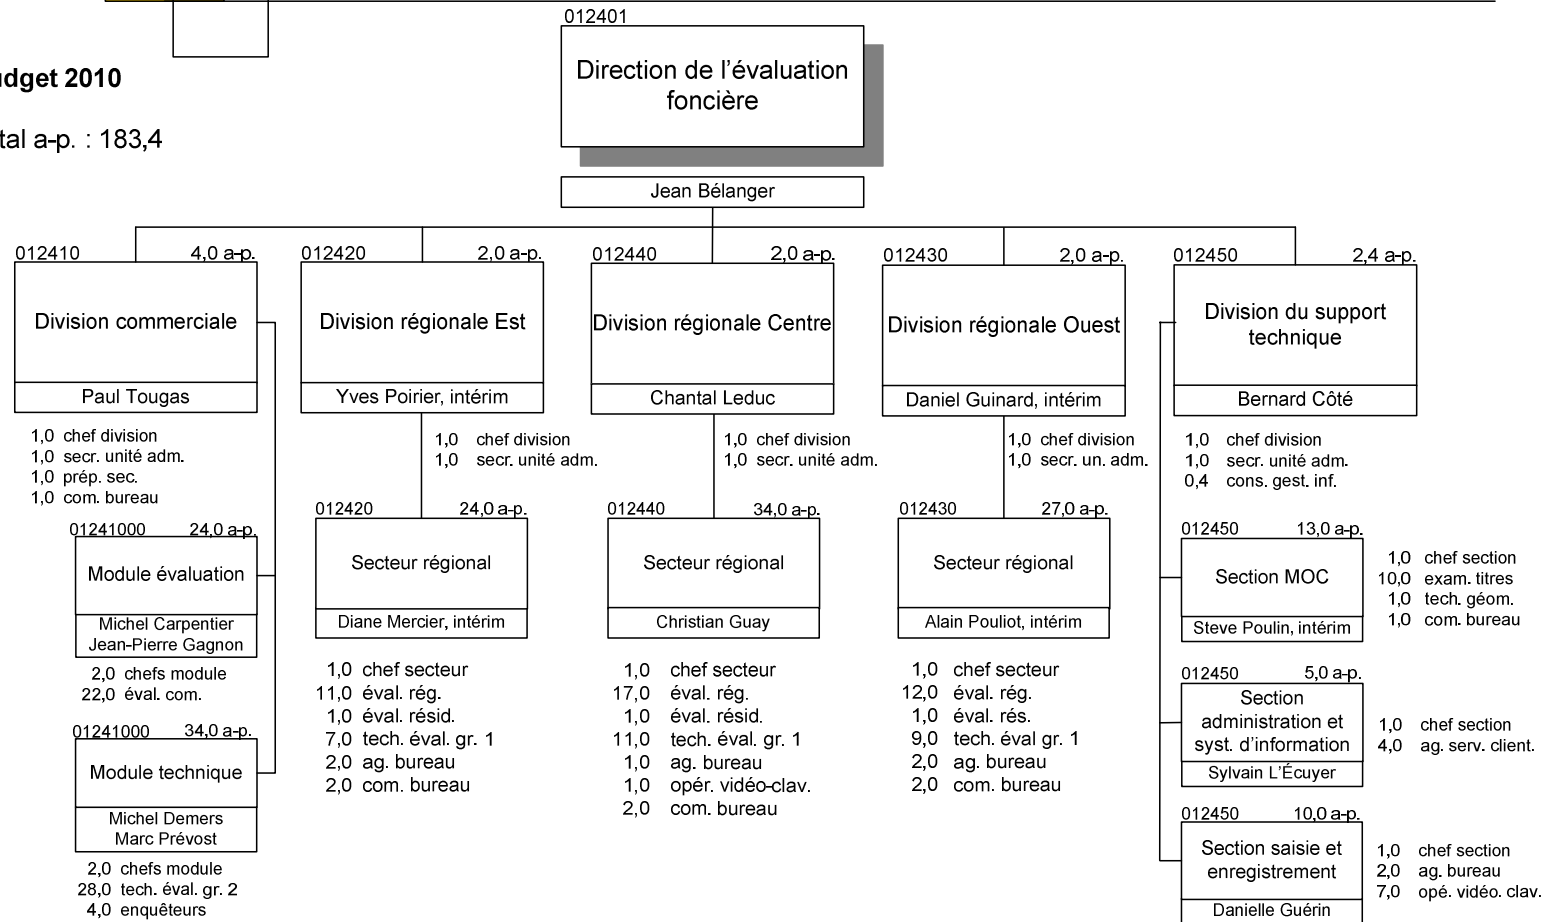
dget 2010

tal a-p. : 183,4

012401
Direction de l'évaluation foncière

Jean Bélanger

012410 4,0 a-p.
Division commerciale
Paul Tougas

1,0 chef division
1,0 secr. unité adm.
1,0 prép. sec.
1,0 com. bureau

01241000 24,0 a-p.
Module évaluation
Michel Carpentier
Jean-Pierre Gagnon

2,0 chefs module
22,0 éval. com.

01241000 34,0 a-p.
Module technique
Michel Demers
Marc Prévost

2,0 chefs module
28,0 tech. éval. gr. 2
4,0 enquêteurs

012420 2,0 a-p.
Division régionale Est
Yves Poirier, intérim

1,0 chef division
1,0 secr. unité adm.

012420 24,0 a-p.
Secteur régional
Diane Mercier, intérim

1,0 chef secteur
11,0 éval. rég.
1,0 éval. résid.
7,0 tech. éval. gr. 1
2,0 ag. bureau
2,0 com. bureau

012440 2,0 a-p.
Division régionale Centre
Chantal Leduc

1,0 chef division
1,0 secr. unité adm.

012440 34,0 a-p.
Secteur régional
Christian Guay

1,0 chef secteur
17,0 éval. rég.
1,0 éval. résid.
11,0 tech. éval. gr. 1
1,0 ag. bureau
1,0 opér. vidéo-clav.
2,0 com. bureau

012430 2,0 a-p.
Division régionale Ouest
Daniel Guinard, intérim

1,0 chef division
1,0 secr. un. adm.

012430 27,0 a-p.
Secteur régional
Alain Pouliot, intérim

1,0 chef secteur
12,0 éval. rég.
1,0 éval. rés.
9,0 tech. éval gr. 1
2,0 ag. bureau
2,0 com. bureau

012450 2,4 a-p.
Division du support technique
Bernard Côté

1,0 chef division
1,0 secr. unité adm.
0,4 cons. gest. inf.

012450 13,0 a-p.
Section MOC
Steve Poulin, intérim

1,0 chef section
10,0 exam. titres
1,0 tech. géom.
1,0 com. bureau

012450 5,0 a-p.
Section administration et syst. d'information
Sylvain L'Écuyer

1,0 chef section
4,0 ag. serv. client.

012450 10,0 a-p.
Section saisie et enregistrement
Danielle Guérin

1,0 chef section
2,0 ag. bureau
7,0 opé. vidéo. clav.